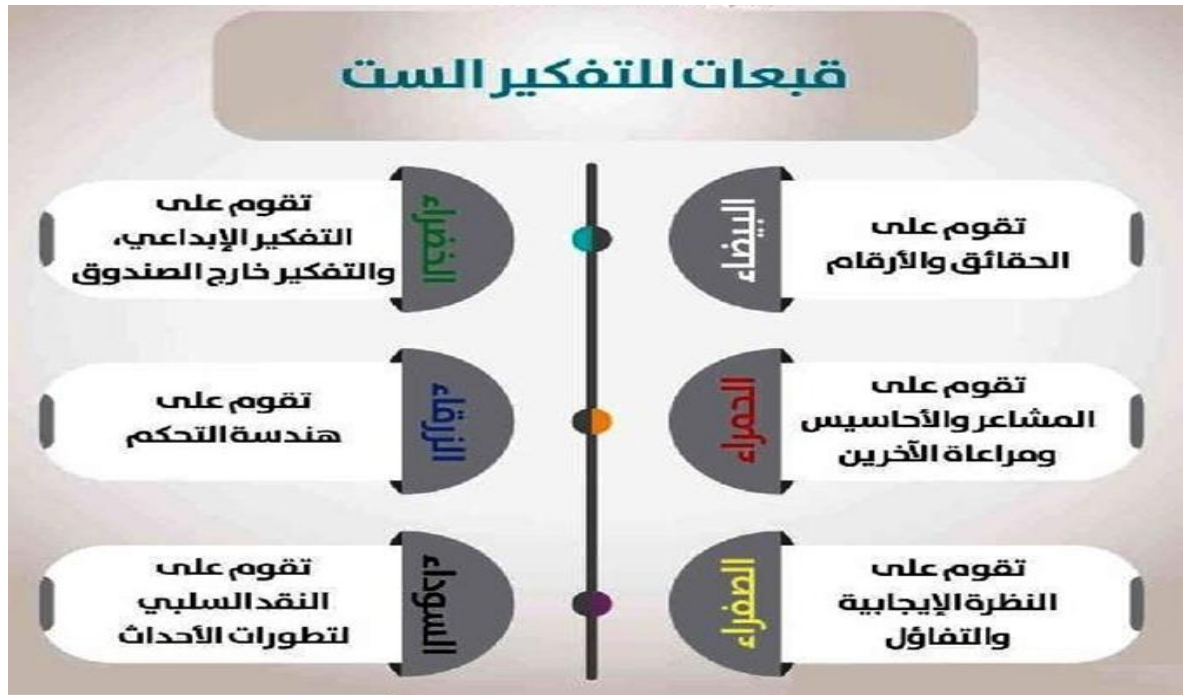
قبعات للتفكير الست

البيضاء
تقوم على
الحقائق والأرقام

الخضراء
تقوم على
التفكير الإبداعي،
والتفكير خارج الصندوق

الحمراء
تقوم على
المشاعر والأحاسيس
ومراعاة الآخرين

الزرقاء
تقوم على
هندسة التحكم

الصفراء
تقوم على
النظرة الإيجابية
والتفاؤل

السوداء
تقوم على
النقد السلبي
لتطورات الأحداث